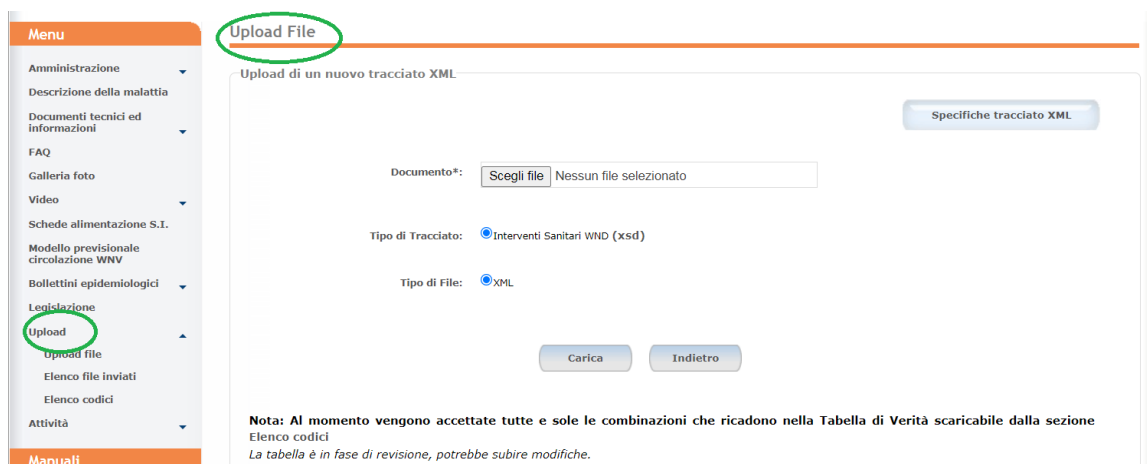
Menu

Amministrazione
Descrizione della malattia
Documenti tecnici ed informazioni
FAQ
Galleria foto
Video
Schede alimentazione S.I.
Modello previsionale circolazione WNV
Bollettini epidemiologici
Legislazione
Upload
Upload file
Elenco file inviati
Elenco codici
Attività
Manuali

Upload File

Upload di un nuovo tracciato XML

Specifiche tracciato XML

Documento*: Scegli file Nessun file selezionato

Tipo di Tracciato: Interventi Sanitari WND (xsd)

Tipo di File: XML

Carica Indietro

Nota: Al momento vengono accettate tutte e sole le combinazioni che ricadono nella Tabella di Verità scaricabile dalla sezione Elenco codici
La tabella è in fase di revisione, potrebbe subire modifiche.